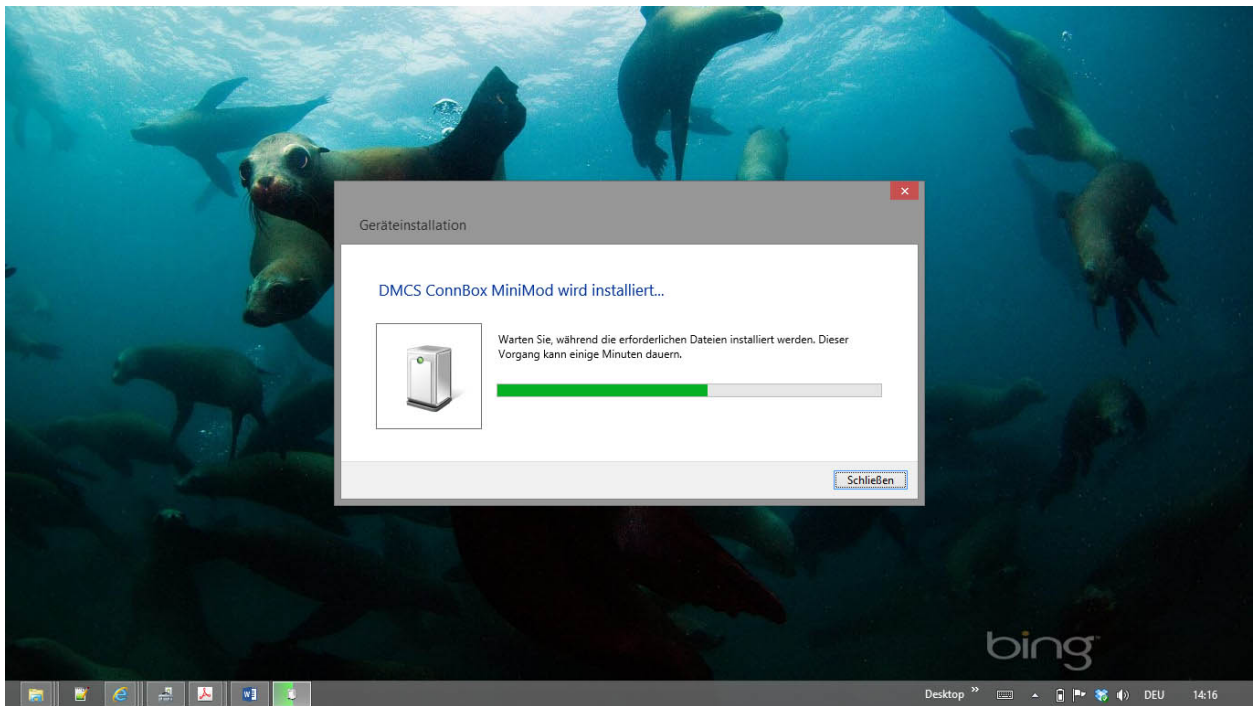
Geräteinstallation

DMCS ConnBox MiniMod wird installiert...

Warten Sie, während die erforderlichen Dateien installiert werden. Dieser Vorgang kann einige Minuten dauern.

Schließen

bing

Desktop »

DEU

14:16